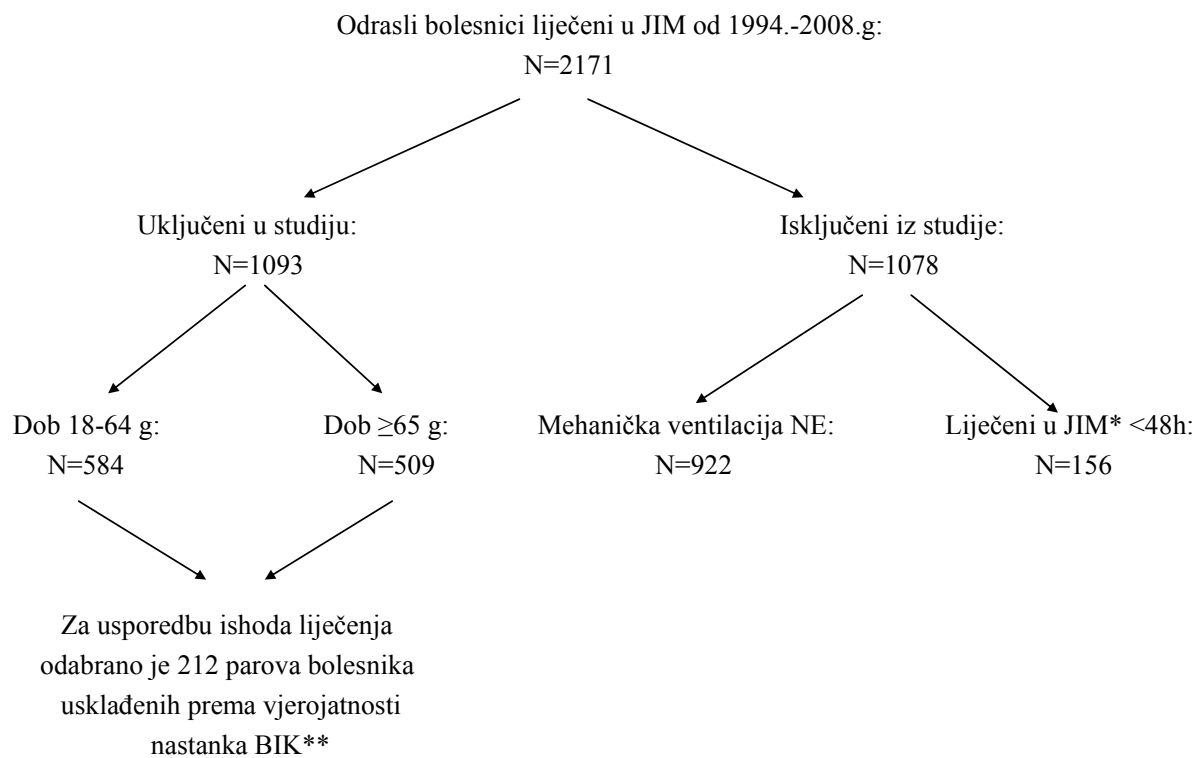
Odrasli bolesnici liječeni u JIM od 1994.-2008.g:
N=2171

Uključeni u studiju:
N=1093

Isključeni iz studije:
N=1078

Dob 18-64 g:
N=584

Dob ≥65 g:
N=509

Mehanička ventilacija NE:
N=922

Liječeni u JIM* <48h:
N=156

Za usporedbu ishoda liječenja odabrano je 212 parova bolesnika usklađenih prema vjerojatnosti nastanka BIK**